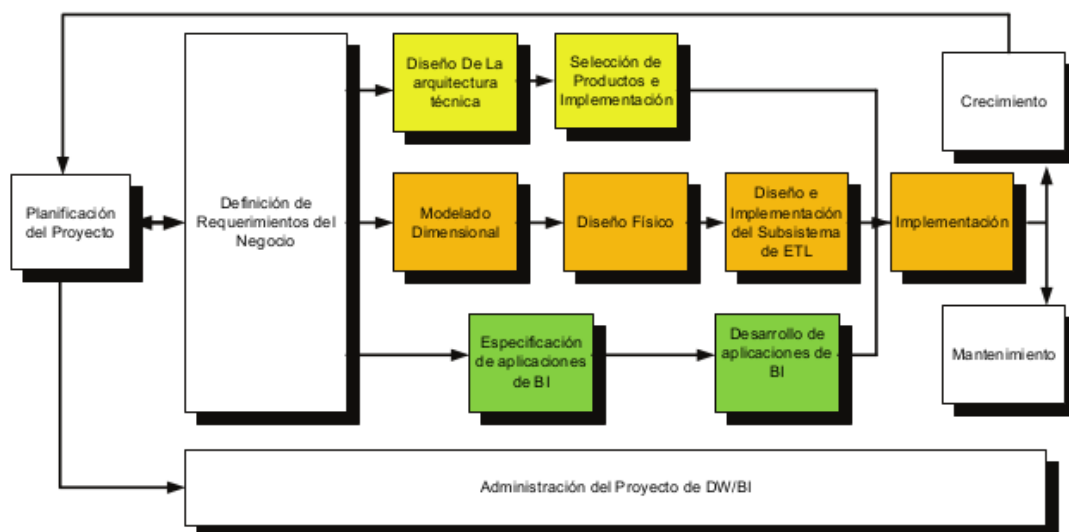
Planificación del Proyecto

Definición de Requerimientos del Negocio

Diseño De La arquitectura técnica

Selección de Productos e Implementación

Modelado Dimensional

Diseño Físico

Diseño e Implementación del Subsistema de ETL

Especificación de aplicaciones de BI

Desarrollo de aplicaciones de BI

Implementación

Crecimiento

Mantenimiento

Administración del Proyecto de DW/BI